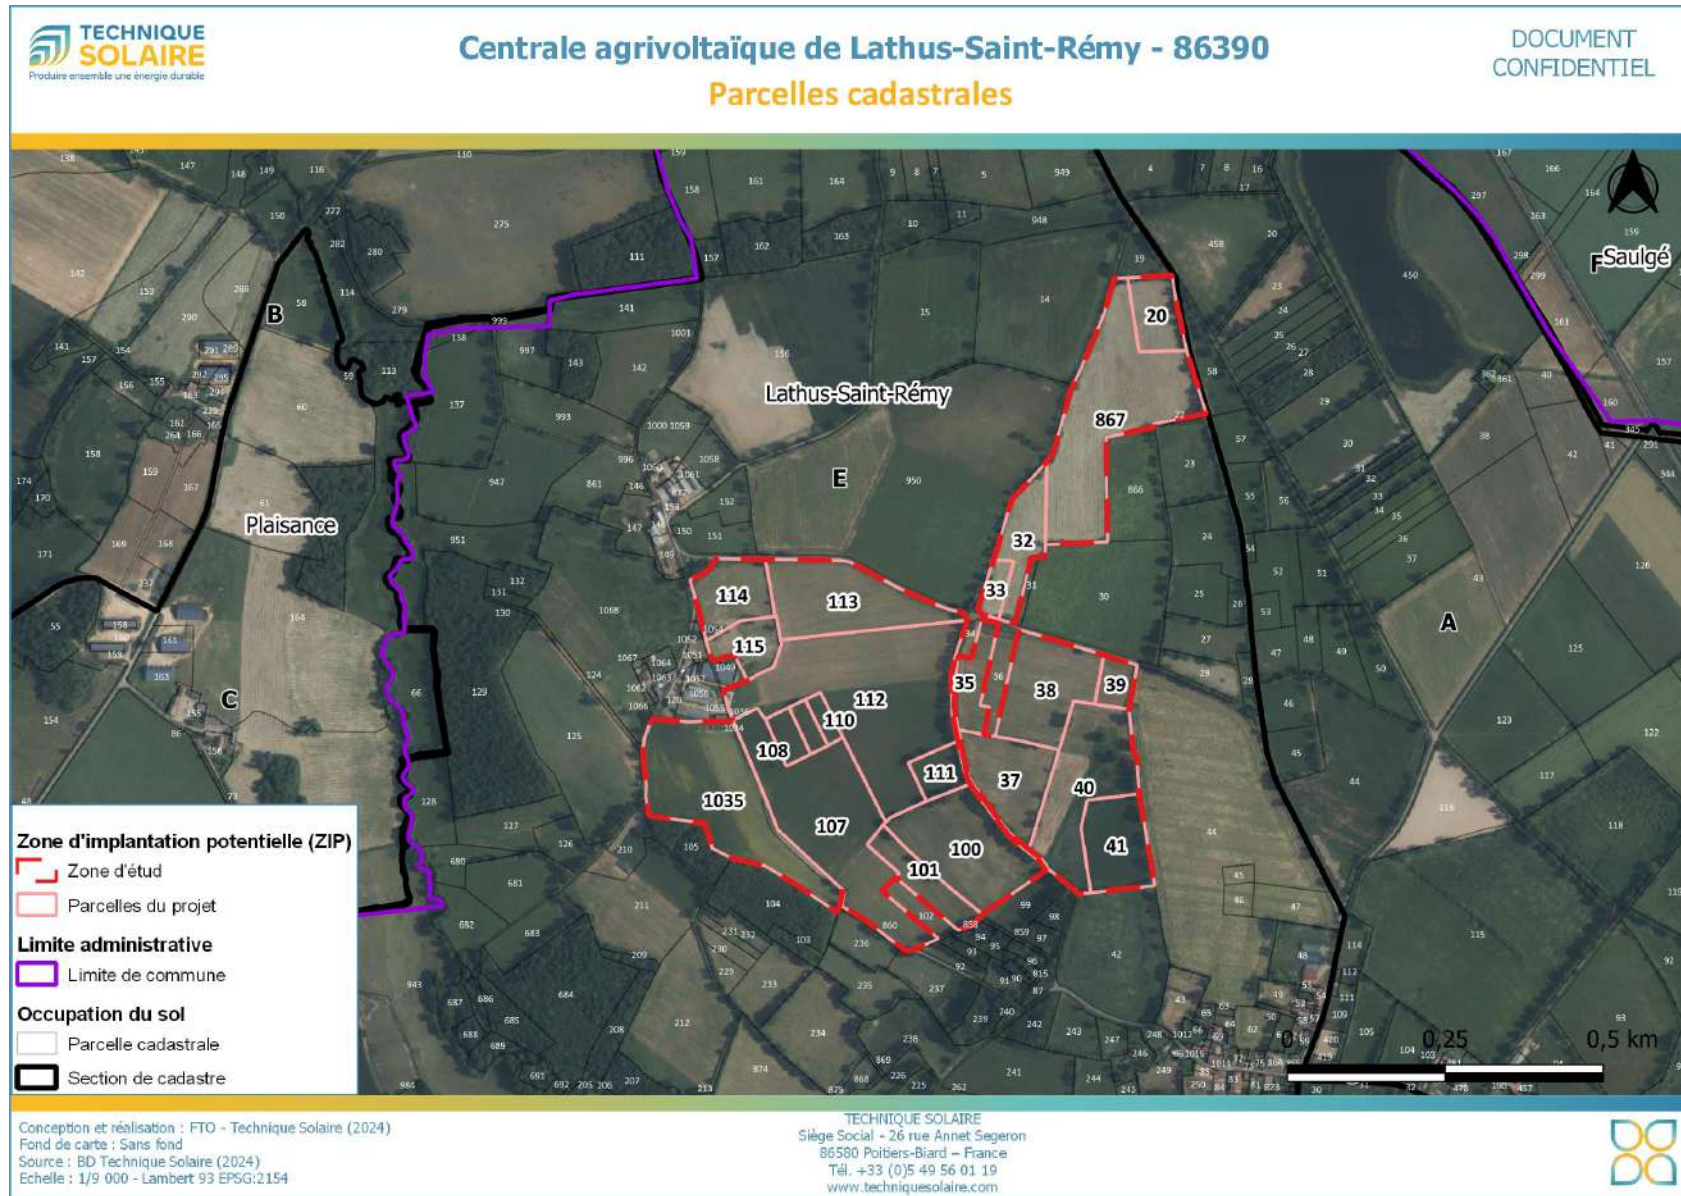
TECHNIQUE SOLAIRE
Produire ensemble une énergie durable

Centrale agrivoltaïque de Lathus-Saint-Rémy - 86390
Parcelles cadastrales

DOCUMENT CONFIDENTIEL

Saulgé
B
Lathus-Saint-Rémy
E
Plaisance
C
A

20
867
32
33
114
113
115
35
38
39
112
110
108
111
37
40
1035
107
100
41
101

Zone d'implantation potentielle (ZIP)
Zone d'étud
Parcelles du projet
Limite administrative
Limite de commune
Occupation du sol
Parcelle cadastrale
Section de cadastre

0 0,25 0,5 km

Conception et réalisation : FTO - Technique Solaire (2024)
Fond de carte : Sans fond
Source : BD Technique Solaire (2024)
Echelle : 1/9 000 - Lambert 93 EPSG:2154

TECHNIQUE SOLAIRE
Siège Social - 26 rue Annet Segeron
86580 Poitiers-Biard – France
Tél. +33 (0)5 49 56 01 19
www.techniquesolaire.com